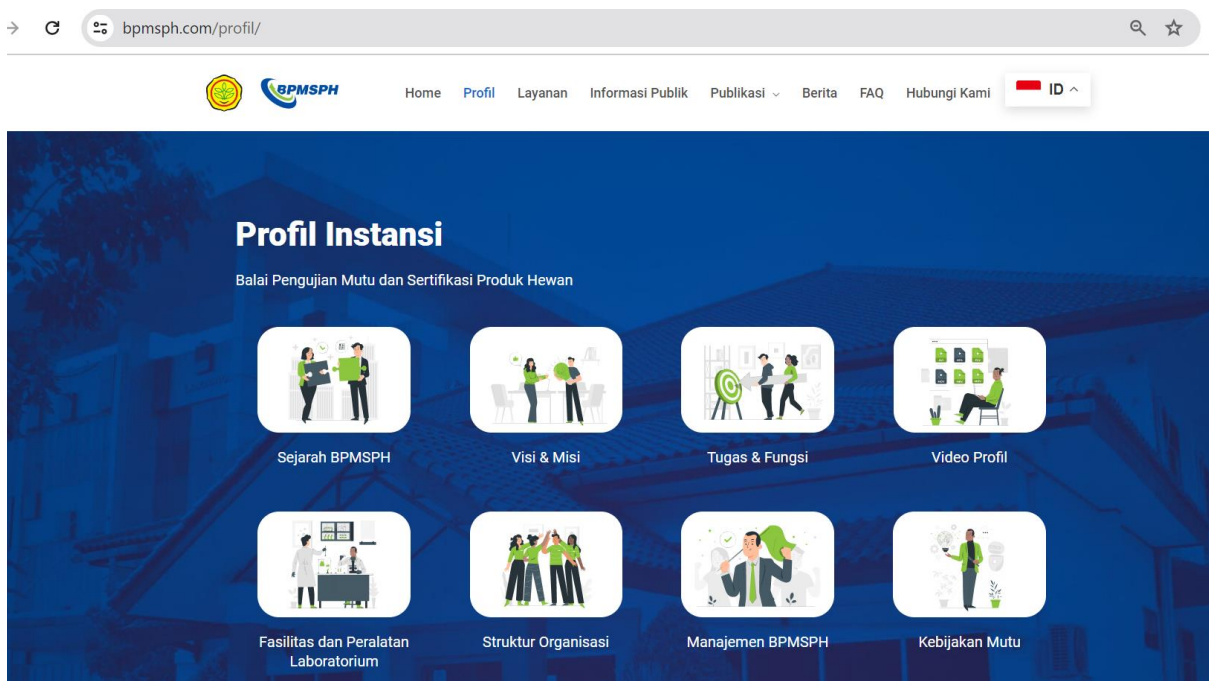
bpmsph.com/profil/

BPMSPH

Home Profil Layanan Informasi Publik Publikasi Berita FAQ Hubungi Kami ID

Profil Instansi

Balai Pengujian Mutu dan Sertifikasi Produk Hewan

Sejarah BPMSPH

Visi & Misi

Tugas & Fungsi

Video Profil

Fasilitas dan Peralatan Laboratorium

Struktur Organisasi

Manajemen BPMSPH

Kebijakan Mutu